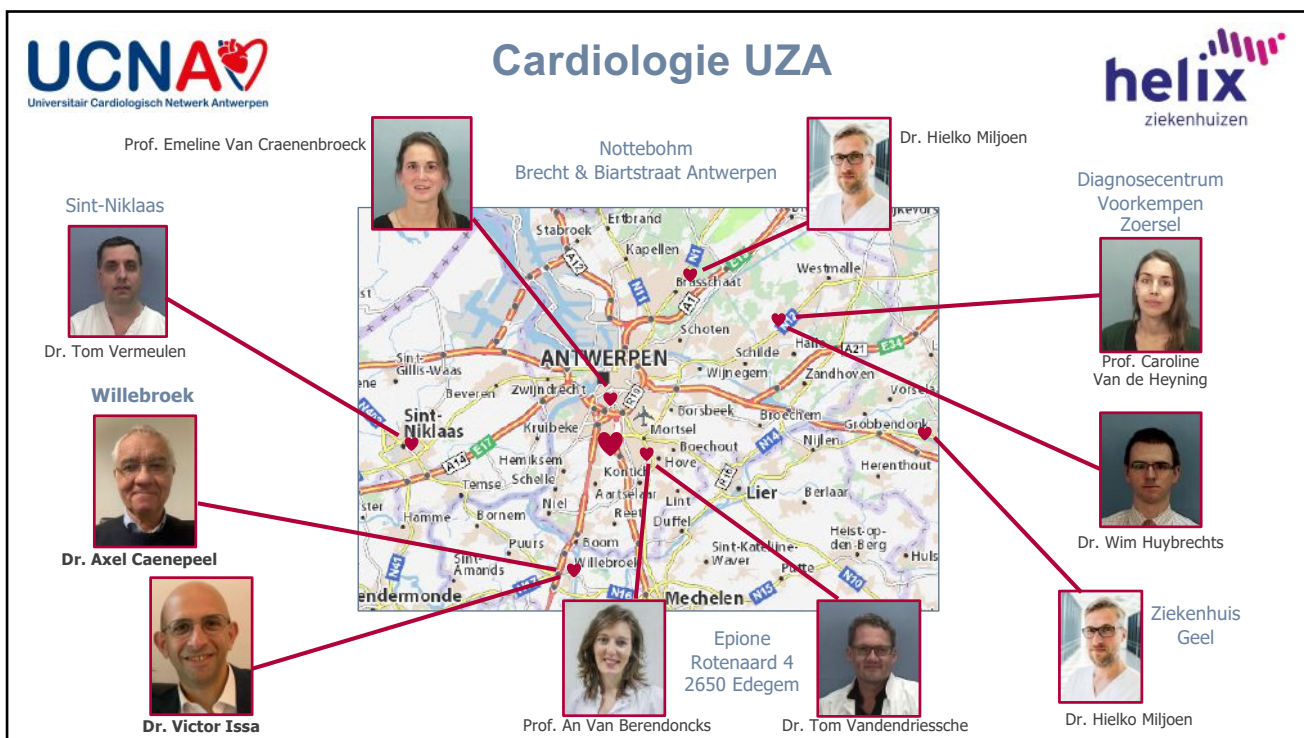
UCNA
Universitair Cardiologisch Netwerk Antwerpen

Cardiologie UZA

helix
ziekenhuizen

Prof. Emeline Van Craenenbroeck

Nottebohm
Brecht & Biartstraat Antwerpen

Dr. Hielko Miljoen

Diagnosecentrum
Voorkempen
Zoersel

Sint-Niklaas

Dr. Tom Vermeulen

Prof. Caroline
Van de Heyning

Willebroek

Dr. Axel Caenepeel

Dr. Wim Huybrechts

Dr. Victor Issa

Epione
Rotenaard 4
2650 Edegem

Ziekenhuis
Geel

Prof. An Van Berendoncks

Dr. Tom Vandendriessche

Dr. Hielko Miljoen

Ertbrand
Stabroek
Kapellen
Brasschaat
Westmalle
Schoten
ANTWERPEN
Schilde
Halle
Zandhoven
Sint-Gillis-Waas
Beveren
Zwijndrecht
Wijnegem
Borsbeek
Broechem
Vorsel
Grobbendonk
Sint-Niklaas
Kruibeke
Mortsel
Boechout
Nijlen
Hemiksem
Kontich
Hove
Herenthout
Temse
Schelle
Aartselaar
Lier
Berlaar
Hamme
Bornem
Niel
Lint
Reet
Duffel
Puurs
Boom
Sint-Katelijne-Waver
Heist-op-den-Berg
Sint-Amands
Willebroek
Putte
Dendermonde
Mechelen
A12
A1
E19
A21
E34
E17
A14
N14
N15
N16
N70
N1
N11
N12
N10